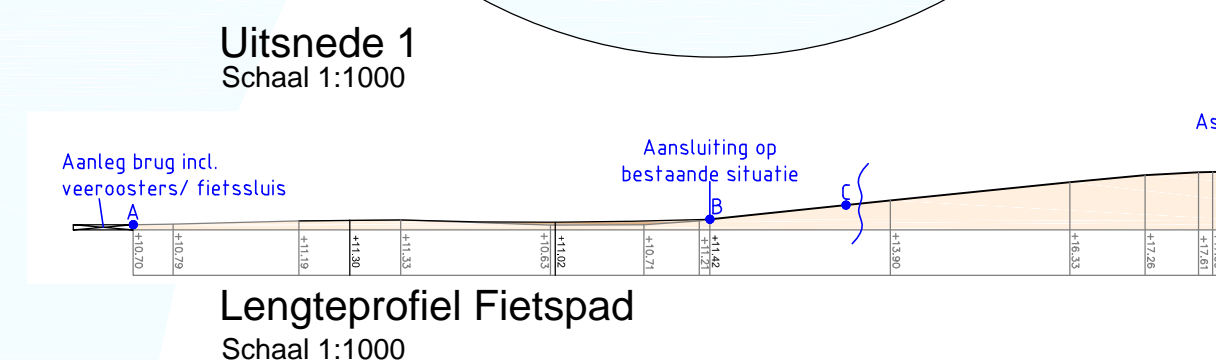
Uitsnede 1
Schaal 1:1000

As

Aanleg brug incl. veeroosters/ fietssluis

Aansluiting op bestaande situatie

A

B

C

+10.70
+10.79
+11.19
+11.30
+11.33
+10.63
+11.02
+10.71
+11.21
+11.42
+13.90
+16.33
+17.26
+17.61

Lengteprofiel Fietspad
Schaal 1:1000